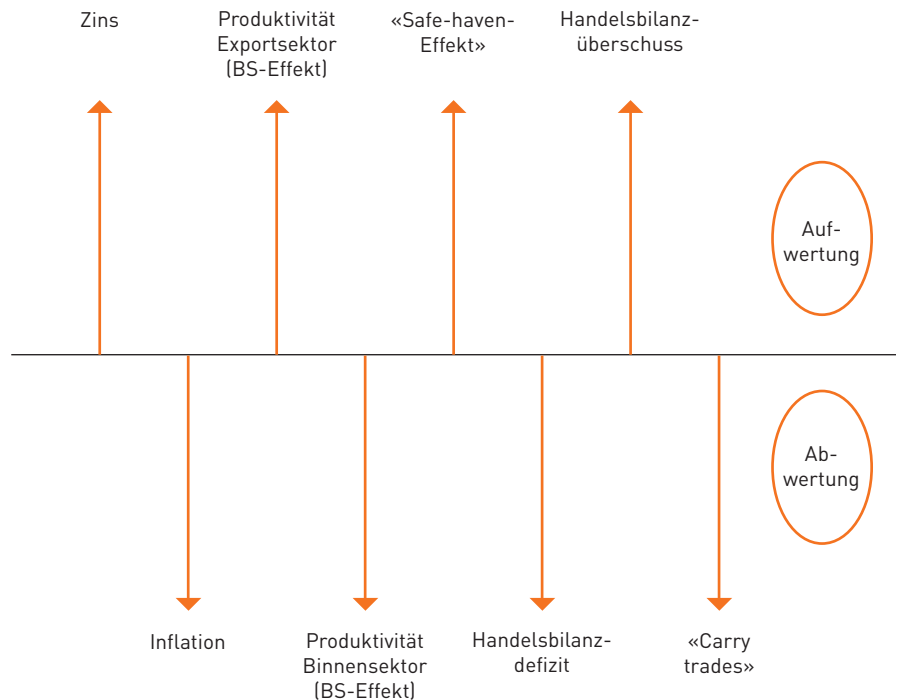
Zins

Produktivität Exportsektor (BS-Effekt)

«Safe-haven-Effekt»

Handelsbilanzüberschuss

Aufwertung

Abwertung

Inflation

Produktivität Binnensektor (BS-Effekt)

Handelsbilanzdefizit

«Carry trades»